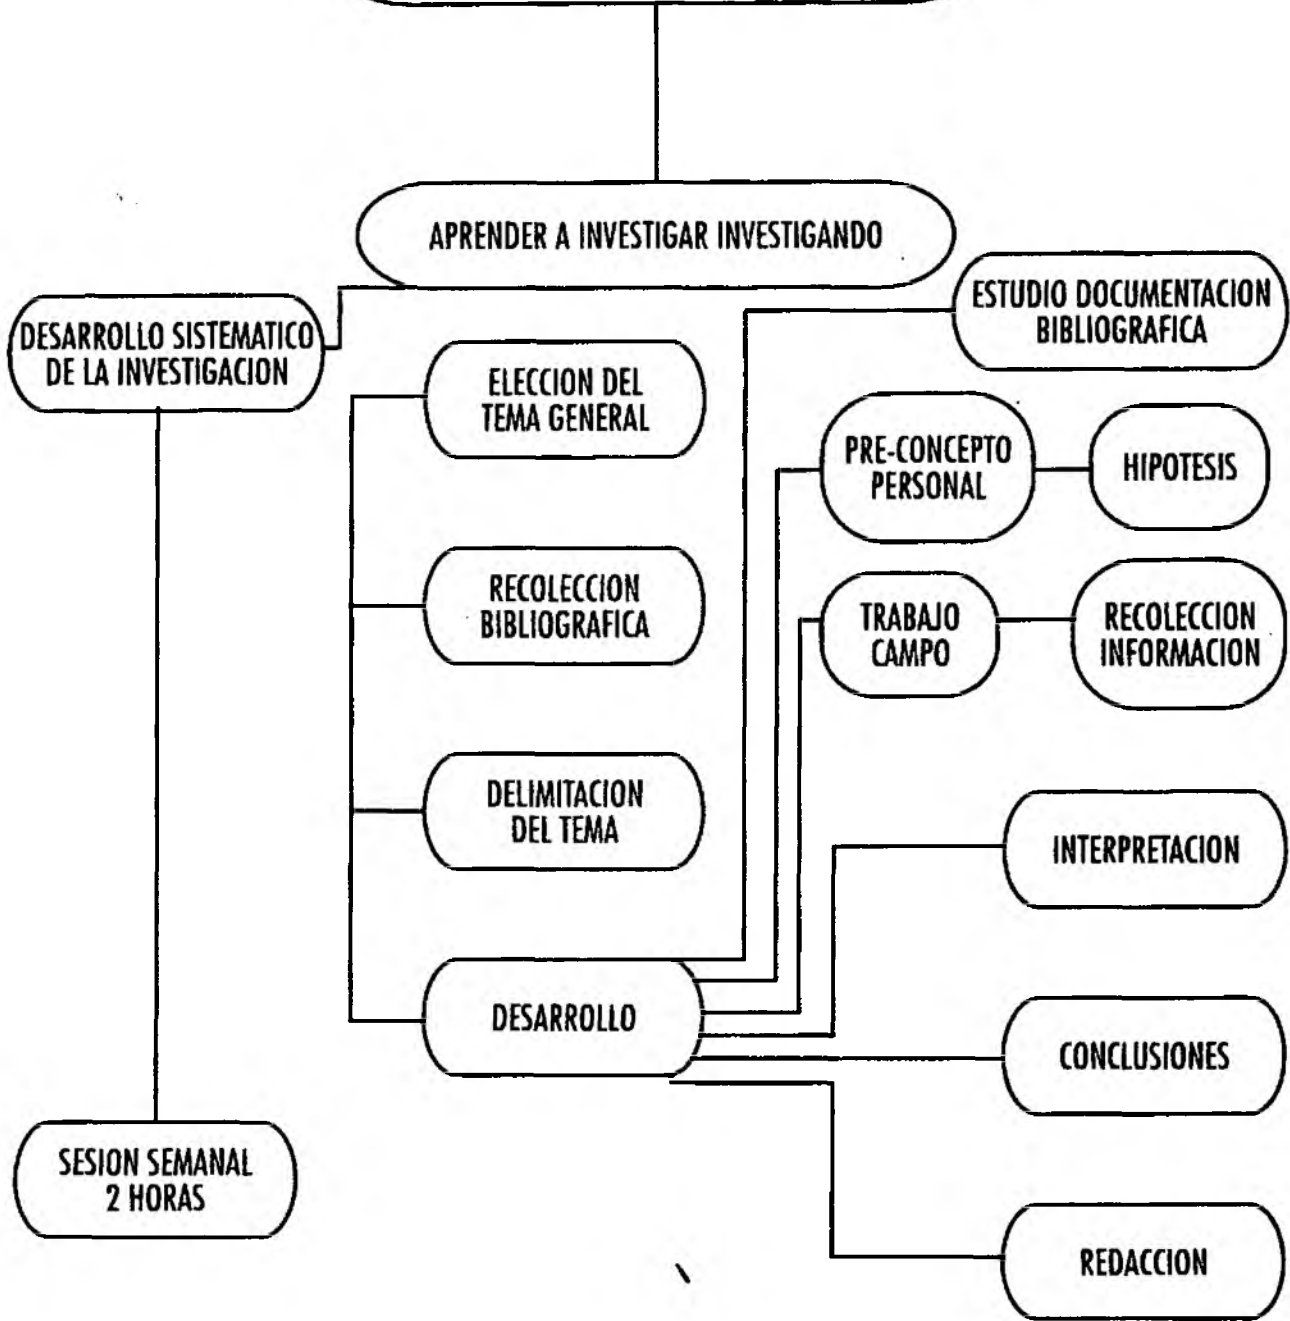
APRENDER A INVESTIGAR INVESTIGANDO

DESARROLLO SISTEMATICO DE LA INVESTIGACION

ESTUDIO DOCUMENTACION BIBLIOGRAFICA

ELECCION DEL TEMA GENERAL

PRE-CONCEPTO PERSONAL

HIPOTESIS

RECOLECCION BIBLIOGRAFICA

TRABAJO CAMPO

RECOLECCION INFORMACION

DELIMITACION DEL TEMA

INTERPRETACION

DESARROLLO

CONCLUSIONES

SESION SEMANAL 2 HORAS

REDACCION